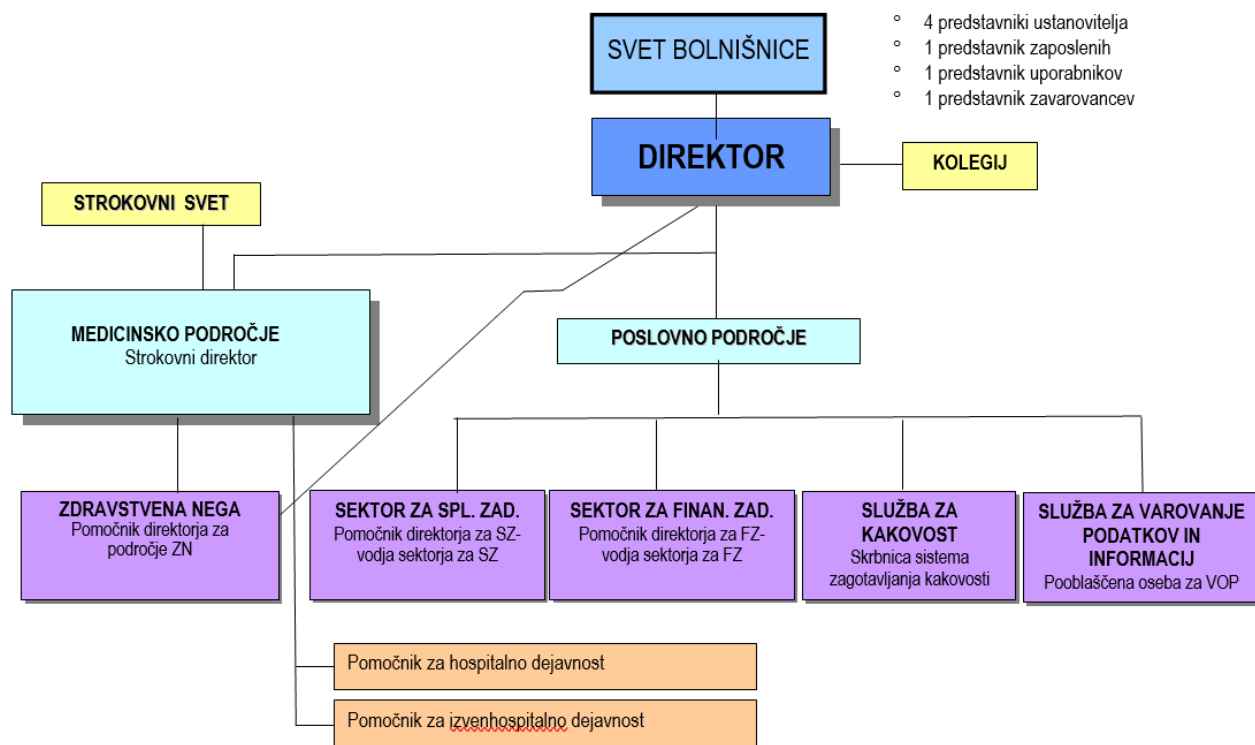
SVET BOLNIŠNICE

- 4 predstavniki ustanovitelja
- 1 predstavnik zaposlenih
- 1 predstavnik uporabnikov
- 1 predstavnik zavarovancev

DIREKTOR

KOLEGIJ

STROKOVNI SVET

MEDICINSKO PODROČJE
Strokovni direktor

POSLOVNO PODROČJE

ZDRAVSTVENA NEGA
Pomočnik direktorja za področje ZN

SEKTOR ZA SPL. ZAD.
Pomočnik direktorja za SZ-vodja sektorja za SZ

SEKTOR ZA FINAN. ZAD.
Pomočnik direktorja za FZ-vodja sektorja za FZ

SLUŽBA ZA KAKOVOST
Skrbnica sistema zagotavljanja kakovosti

SLUŽBA ZA VAROVANJE PODATKOV IN INFORMACIJ
Pooblaščena oseba za VOP

Pomočnik za hospitalno dejavnost

Pomočnik za izvenhospitalno dejavnost